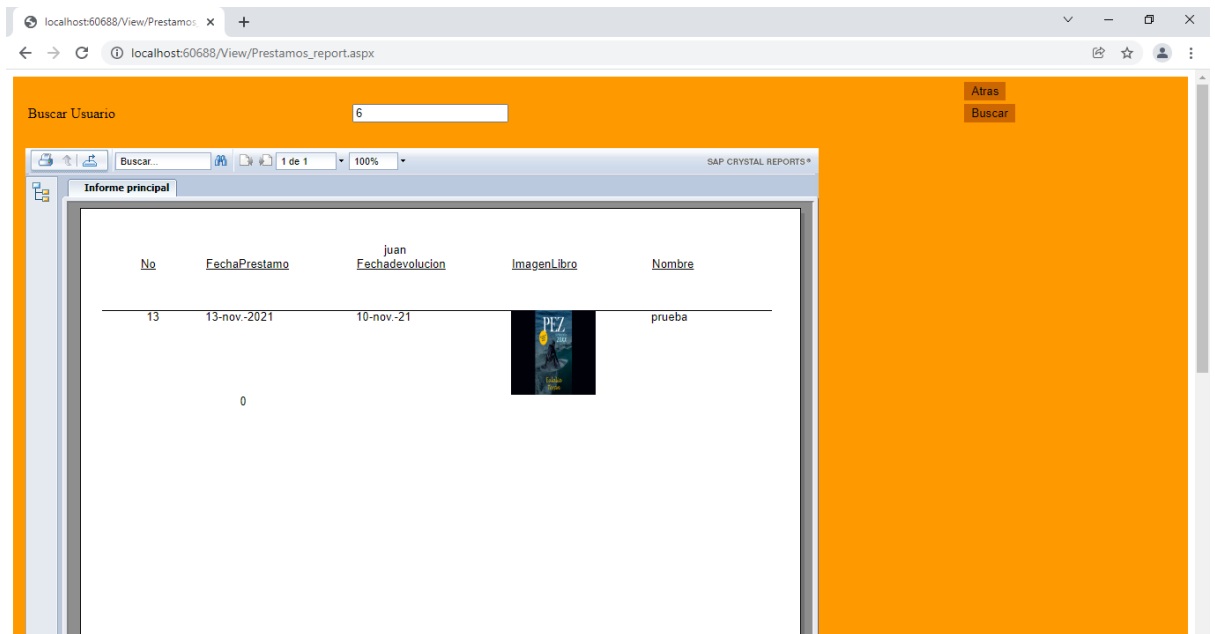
localhost:60688/View/Prestamos ×
+
localhost:60688/View/Prestamos_report.aspx

Atras
Buscar Usuario 6
Buscar

Buscar... 1 de 1 100% SAP CRYSTAL REPORTS®
Informe principal

| No | FechaPrestamo | juan Fechadevolucion | ImagenLibro | Nombre |
|---|---|---|---|---|
| 13 | 13-nov.-2021 | 10-nov.-21 | PEZ | prueba |

0